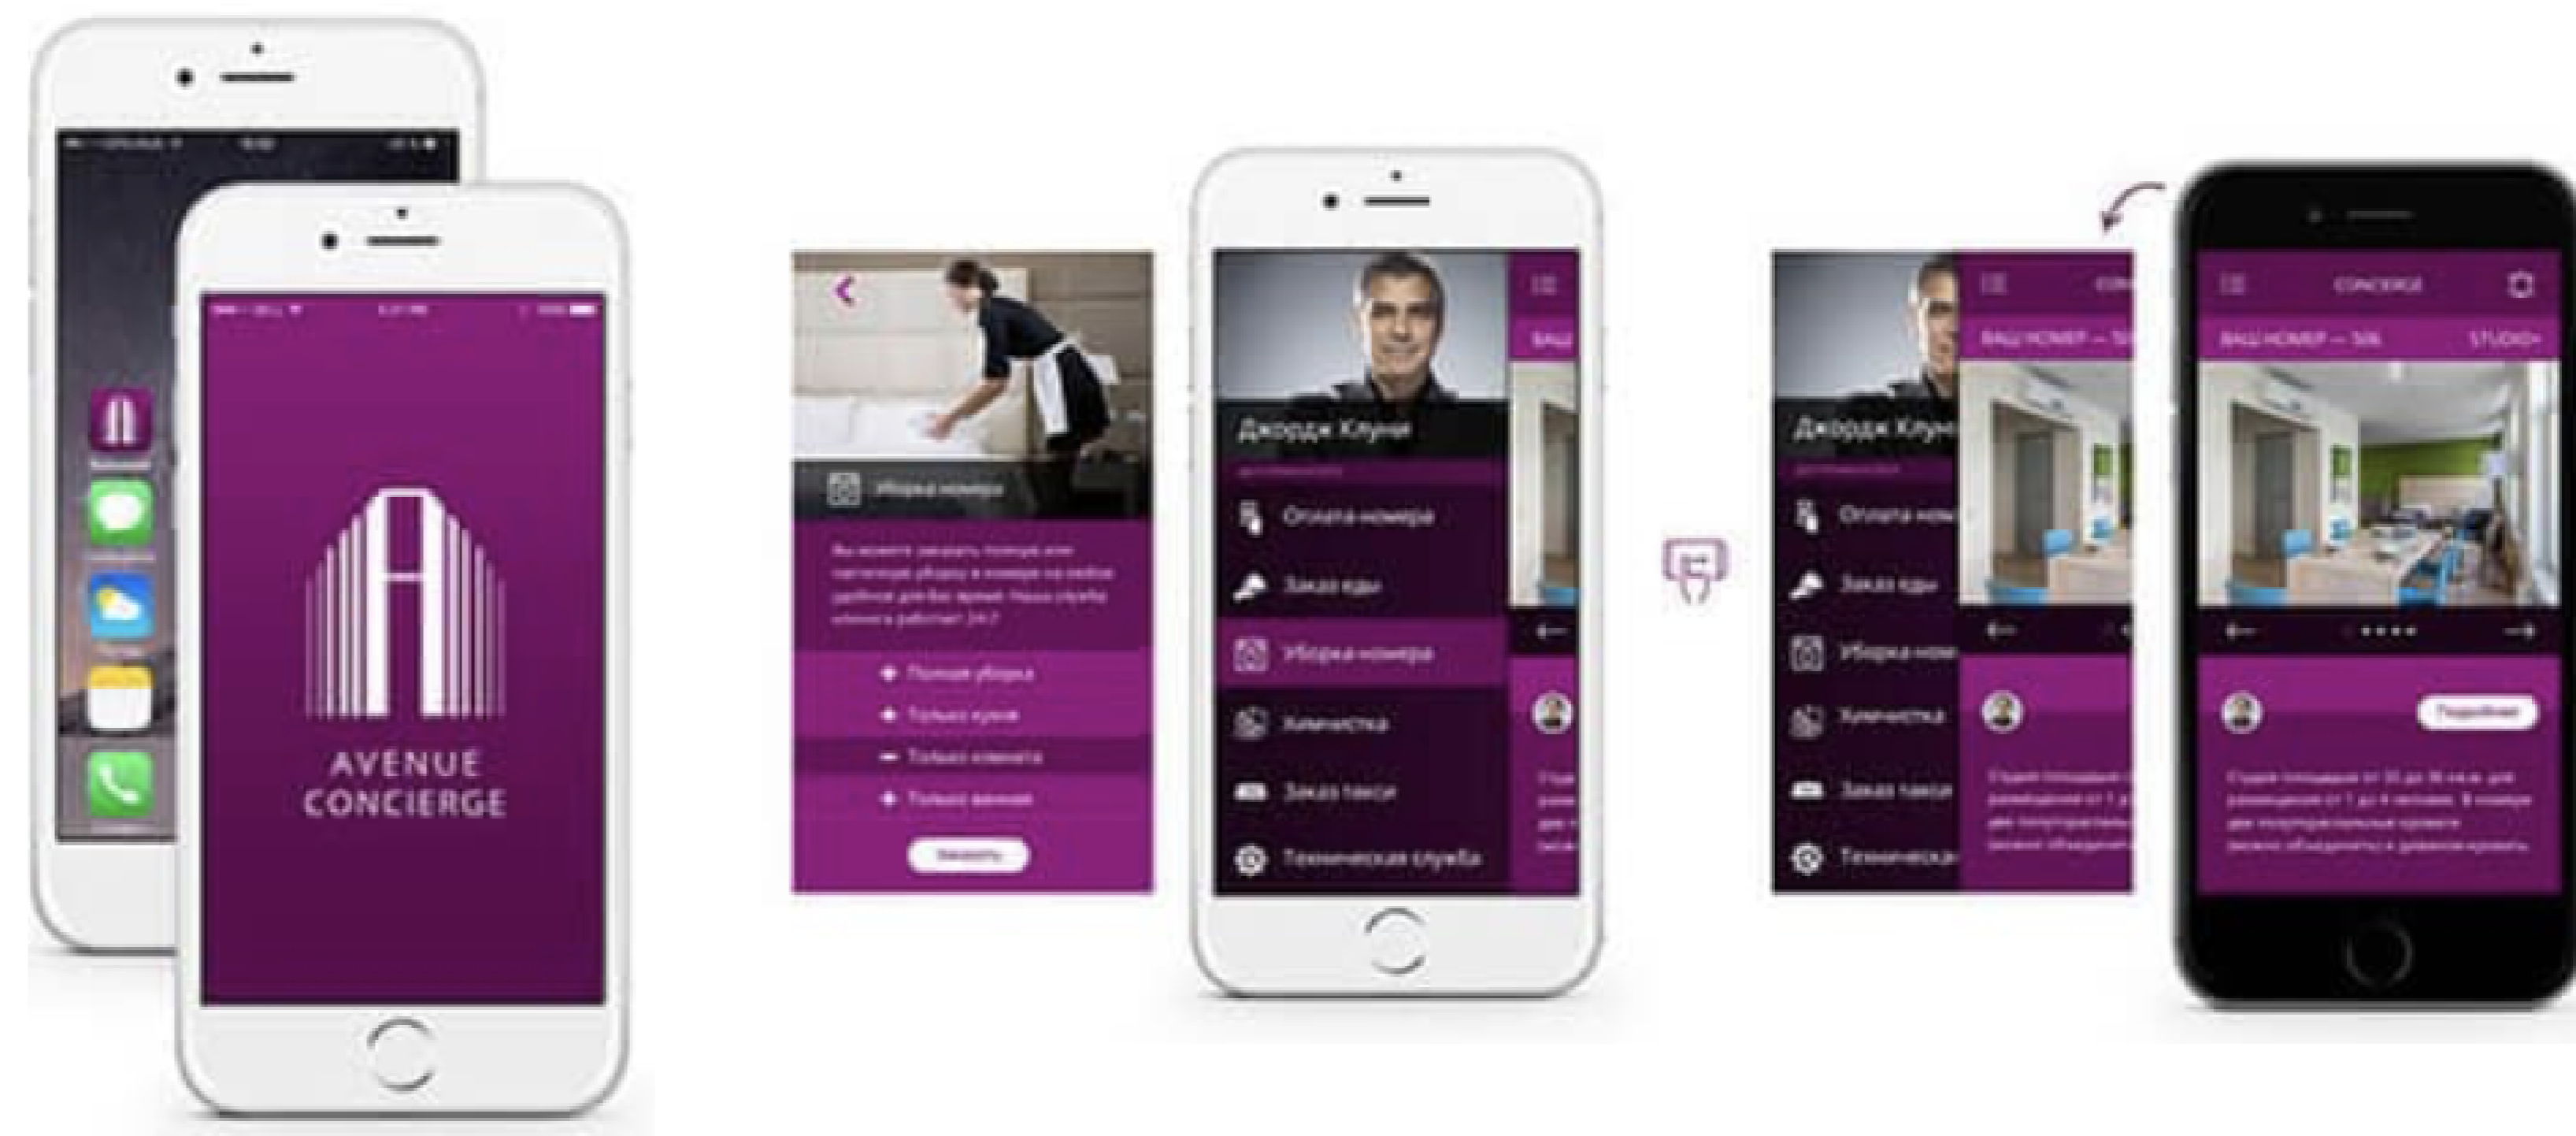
AVENUE CONCIERGE

Уборка номера

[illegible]

Полная уборка
Только кухня
Только комната
Только ванная

Заказать

Джордж Клуни

Оплата номера
Заказ еды
Уборка номера
Химчистка
Заказ такси
Техническая служба

Джордж Клуни

Оплата номера
Заказ еды
Уборка номера
Химчистка
Заказ такси
Техническая служба

ВАШ НОМЕР — 5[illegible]

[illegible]

CONCIERGE

ВАШ НОМЕР — 506

STUDIO+

Подробнее

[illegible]